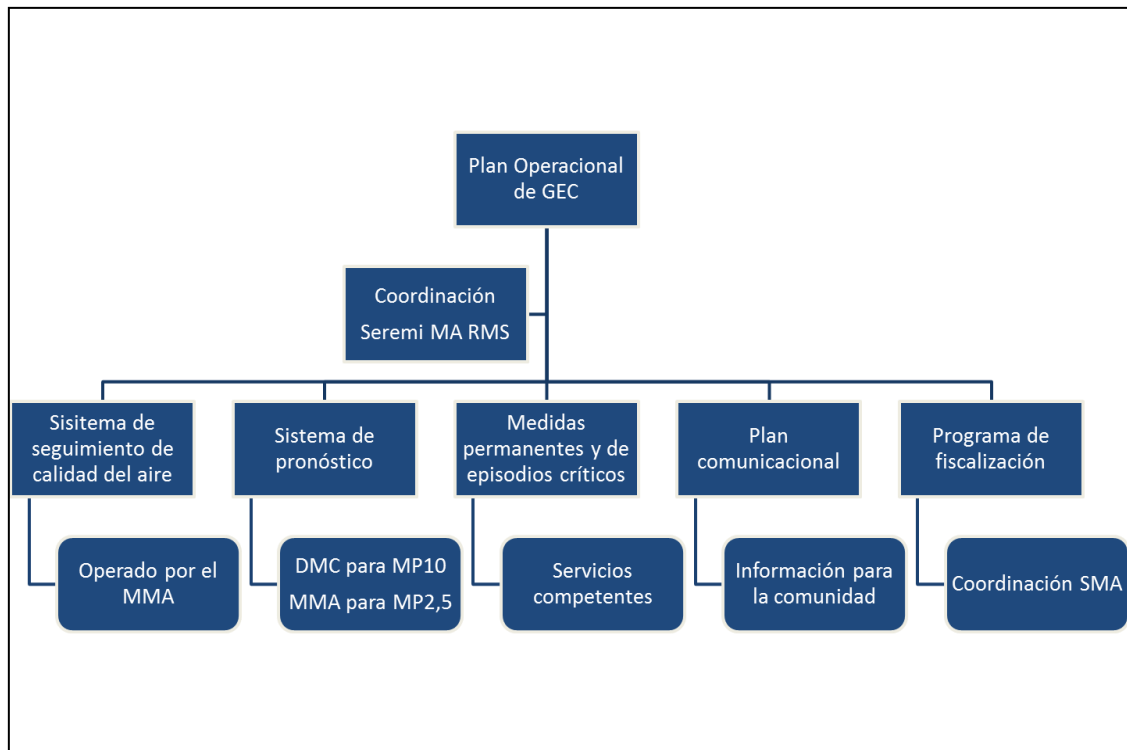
Plan Operacional de GEC

Coordinación
Seremi MA RMS

Sisitema de seguimiento de calidad del aire

Sistema de pronóstico

Medidas permanentes y de episodios críticos

Plan comunicacional

Programa de fiscalización

Operado por el MMA

DMC para MP10
MMA para MP2,5

Servicios competentes

Información para la comunidad

Coordinación SMA